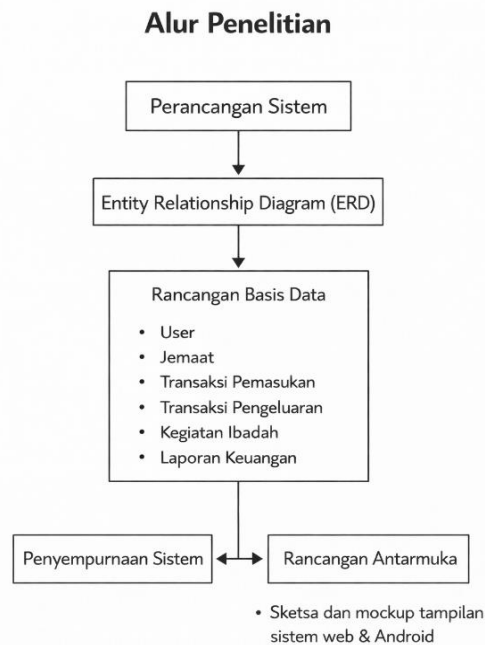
Alur Penelitian

Perancangan Sistem

Entity Relationship Diagram (ERD)

Rancangan Basis Data

- User
- Jemaat
- Transaksi Pemasukan
- Transaksi Pengeluaran
- Kegiatan Ibadah
- Laporan Keuangan

Penyempurnaan Sistem

Rancangan Antarmuka

- Sketsa dan mockup tampilan sistem web & Android